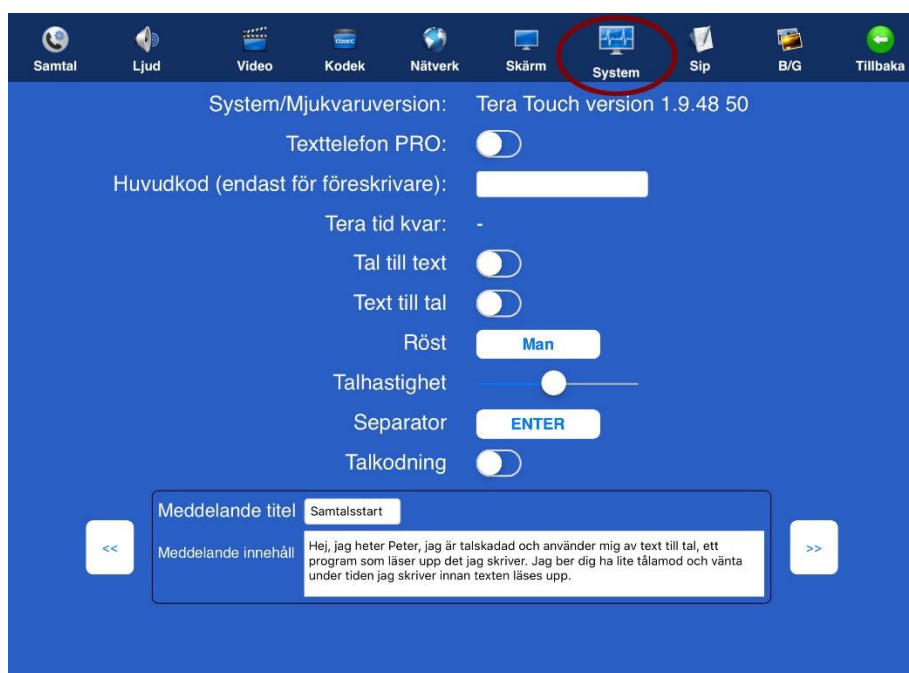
Samtal Ljud Video Kodek Nätverk Skärm System Sip B/G Tillbaka

CODEC

System/Mjukvaruversion: Tera Touch version 1.9.48 50

Texttelefon PRO:

Huvudkod (endast för föreskrivare):

Tera tid kvar: -

Tal till text

Text till tal

Röst Man

Talhastighet

Separator ENTER

Talkodning

Meddelande titel Samtalsstart

Meddelande innehåll Hej, jag heter Peter, jag är talskadad och använder mig av text till tal, ett program som läser upp det jag skriver. Jag ber dig ha lite tålamod och vänta under tiden jag skriver innan texten läses upp.

<<

>>